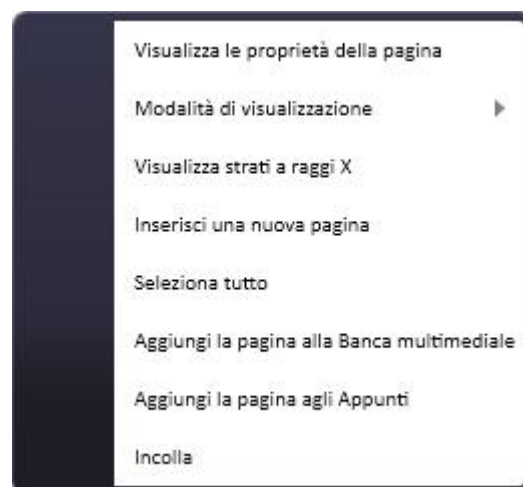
Visualizza le proprietà della pagina

Modalità di visualizzazione

Visualizza strati a raggi X

Inserisci una nuova pagina

Seleziona tutto

Aggiungi la pagina alla Banca multimediale

Aggiungi la pagina agli Appunti

Incolla